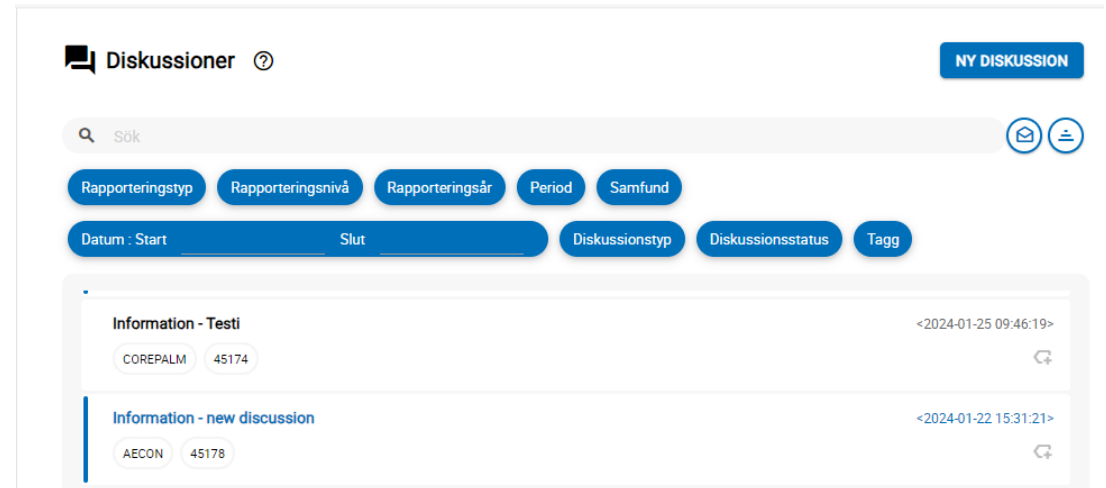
Diskussioner ⓘ

NY DISKUSSION

Sök

Rapporteringstyp
Rapporteringsnivå
Rapporteringsår
Period
Samfund

Datum : Start
Slut
Diskussionstyp
Diskussionsstatus
Tagg

Information - Testi
<2024-01-25 09:46:19>
COREPALM
45174

Information - new discussion
<2024-01-22 15:31:21>
AECON
45178